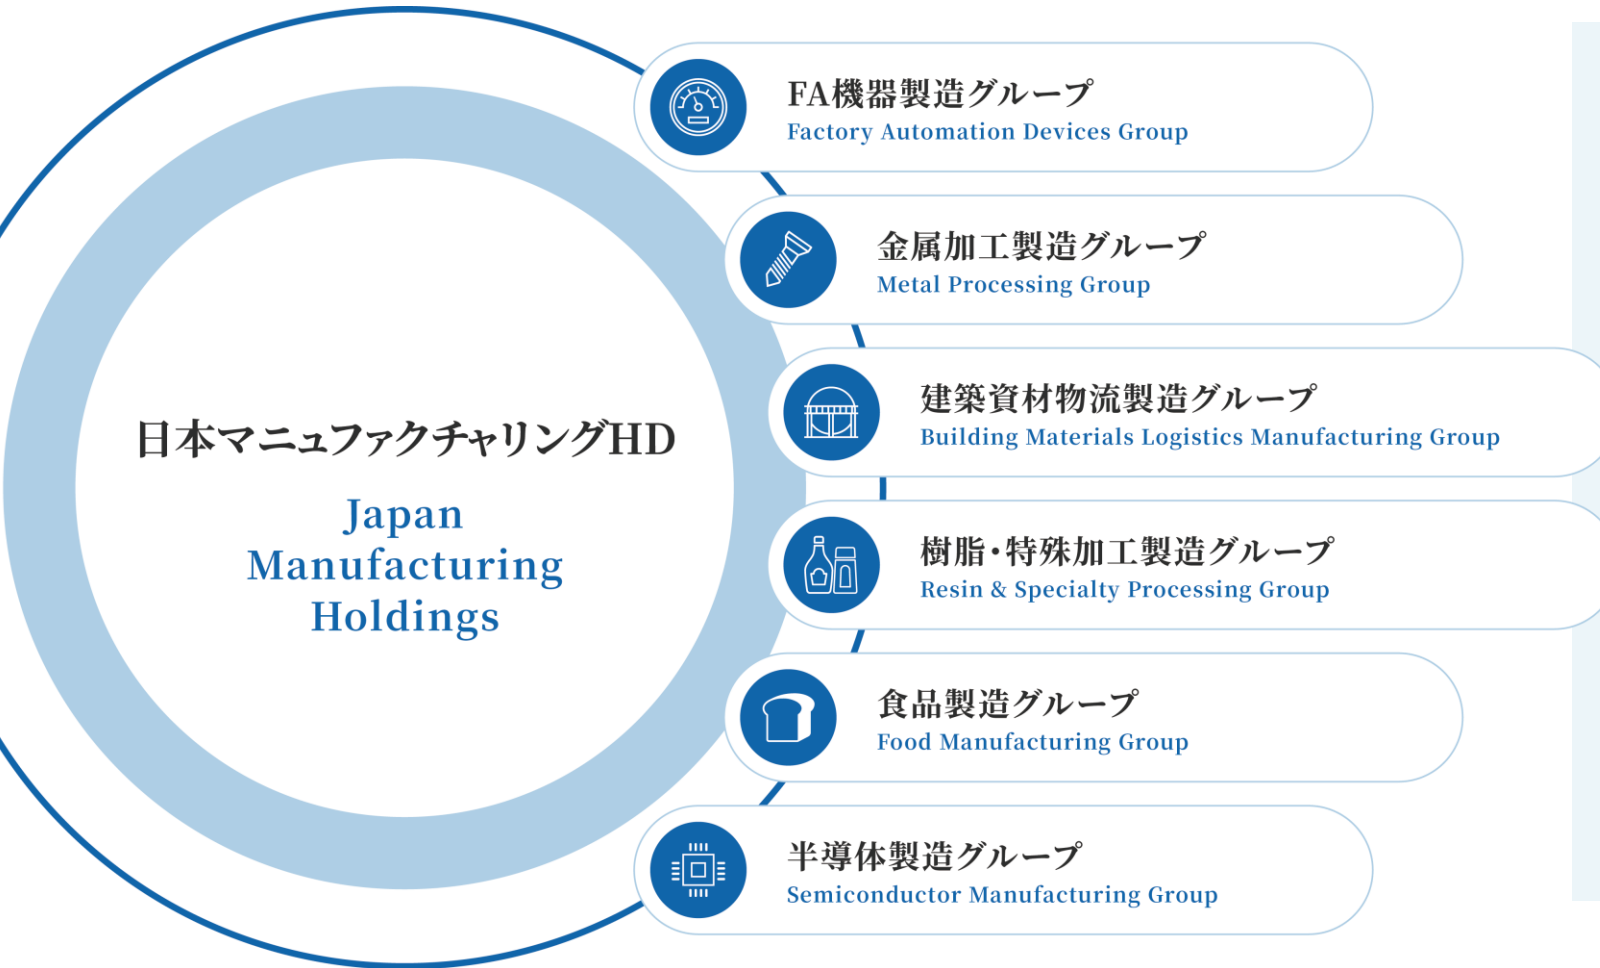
日本マニュファクチャリングHD

Japan Manufacturing Holdings

FA機器製造グループ
Factory Automation Devices Group

金属加工製造グループ
Metal Processing Group

建築資材物流製造グループ
Building Materials Logistics Manufacturing Group

樹脂・特殊加工製造グループ
Resin & Specialty Processing Group

食品製造グループ
Food Manufacturing Group

半導体製造グループ
Semiconductor Manufacturing Group